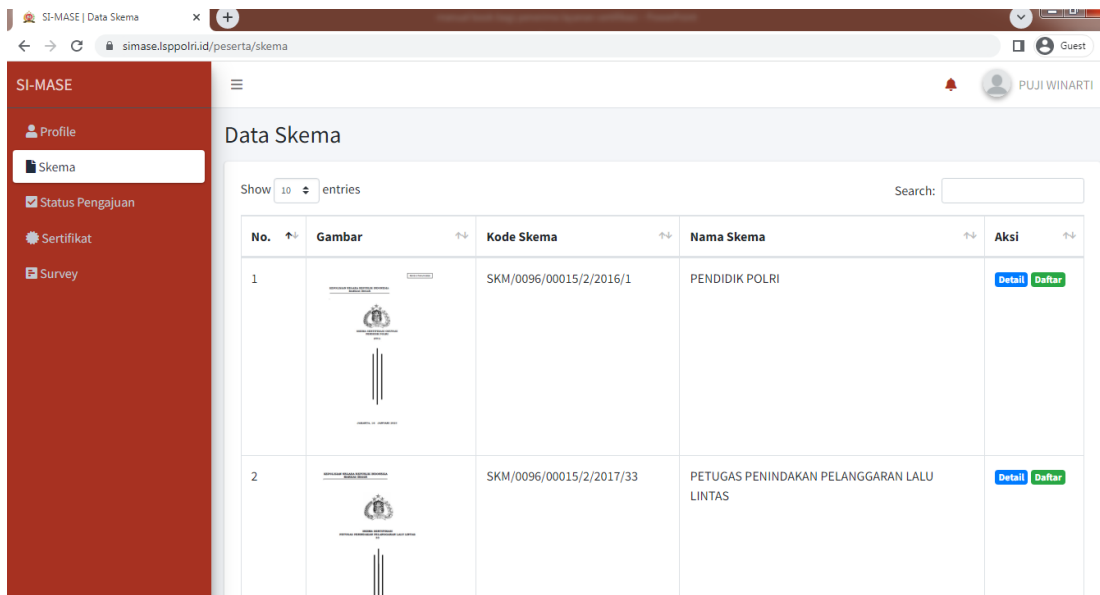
SI-MASE | Data Skema

simase.lsppolri.id/peserta/skema

Guest

SI-MASE

PUJI WINARTI

Profile
Skema
Status Pengajuan
Sertifikat
Survey

Data Skema

Show 10 entries

Search:

| No. | Gambar | Kode Skema | Nama Skema | Aksi |
|---|---|---|---|---|
| 1 | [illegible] | SKM/0096/00015/2/2016/1 | PENDIDIK POLRI | Detail Daftar |
| 2 | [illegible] | SKM/0096/00015/2/2017/33 | PETUGAS PENINDAKAN PELANGGARAN LALU LINTAS | Detail Daftar |